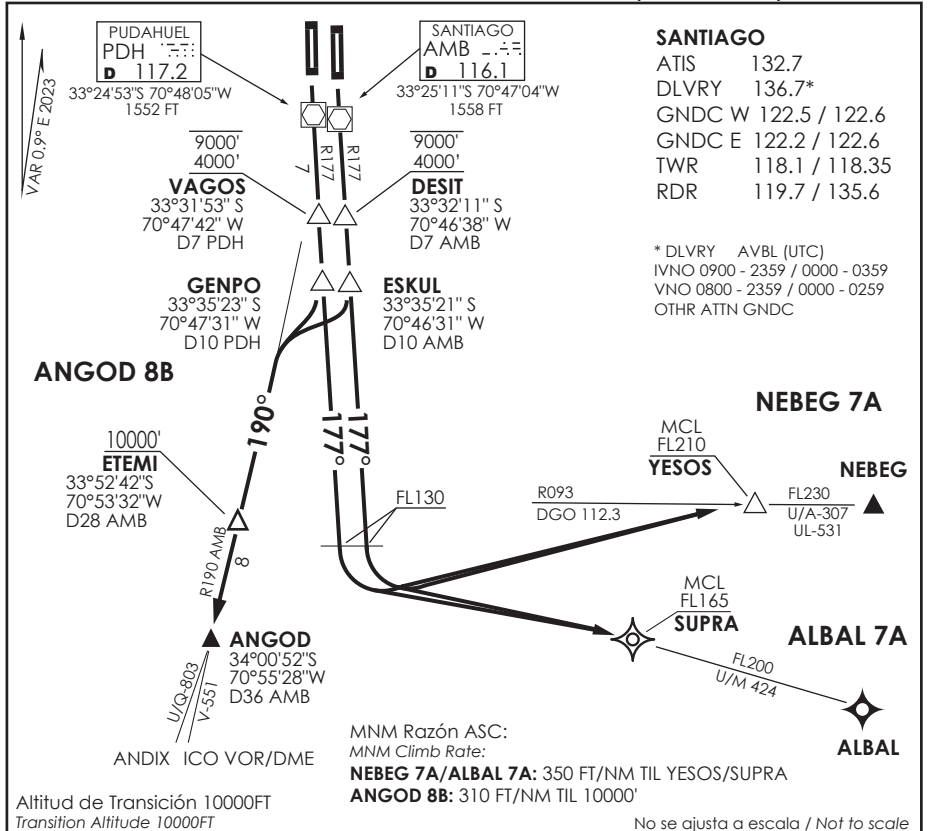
VAR 0.9° E 2023

PUDAHUEL
PDH
D 117.2
33°24'53"S 70°48'05"W
1552 FT

SANTIAGO
AMB
D 116.1
33°25'11"S 70°47'04"W
1558 FT

SANTIAGO
ATIS 132.7
DLVRY 136.7*
GNDC W 122.5 / 122.6
GNDC E 122.2 / 122.6
TWR 118.1 / 118.35
RDR 119.7 / 135.6

7
R177
R177

9000'
4000'
VAGOS
33°31'53" S
70°47'42" W
D7 PDH

9000'
4000'
DESIT
33°32'11" S
70°46'38" W
D7 AMB

* DLVRY AVBL (UTC)
IVNO 0900 - 2359 / 0000 - 0359
VNO 0800 - 2359 / 0000 - 0259
OTHR ATTN GNDC

GENPO
33°35'23" S
70°47'31" W
D10 PDH

ESKUL
33°35'21" S
70°46'31" W
D10 AMB

ANGOD 8B

190°
177°
177°

NEBEG 7A

10000'
ETEMI
33°52'42"S
70°53'32"W
D28 AMB

MCL
FL210
YESOS

NEBEG

FL130

R093
DGO 112.3

FL230
U/A-307
UL-531

R190 AMB
8

MCL
FL165
SUPRA

ALBAL 7A

ANGOD
34°00'52"S
70°55'28"W
D36 AMB

FL200
U/M 424

U/Q-803
V-551

ALBAL

MNM Razón ASC:
MNM Climb Rate:

ANDIX ICO VOR/DME

NEBEG 7A/ALBAL 7A: 350 FT/NM TIL YESOS/SUPRA
ANGOD 8B: 310 FT/NM TIL 10000'

Altitud de Transición 10000FT
Transition Altitude 10000FT

No se ajusta a escala / Not to scale